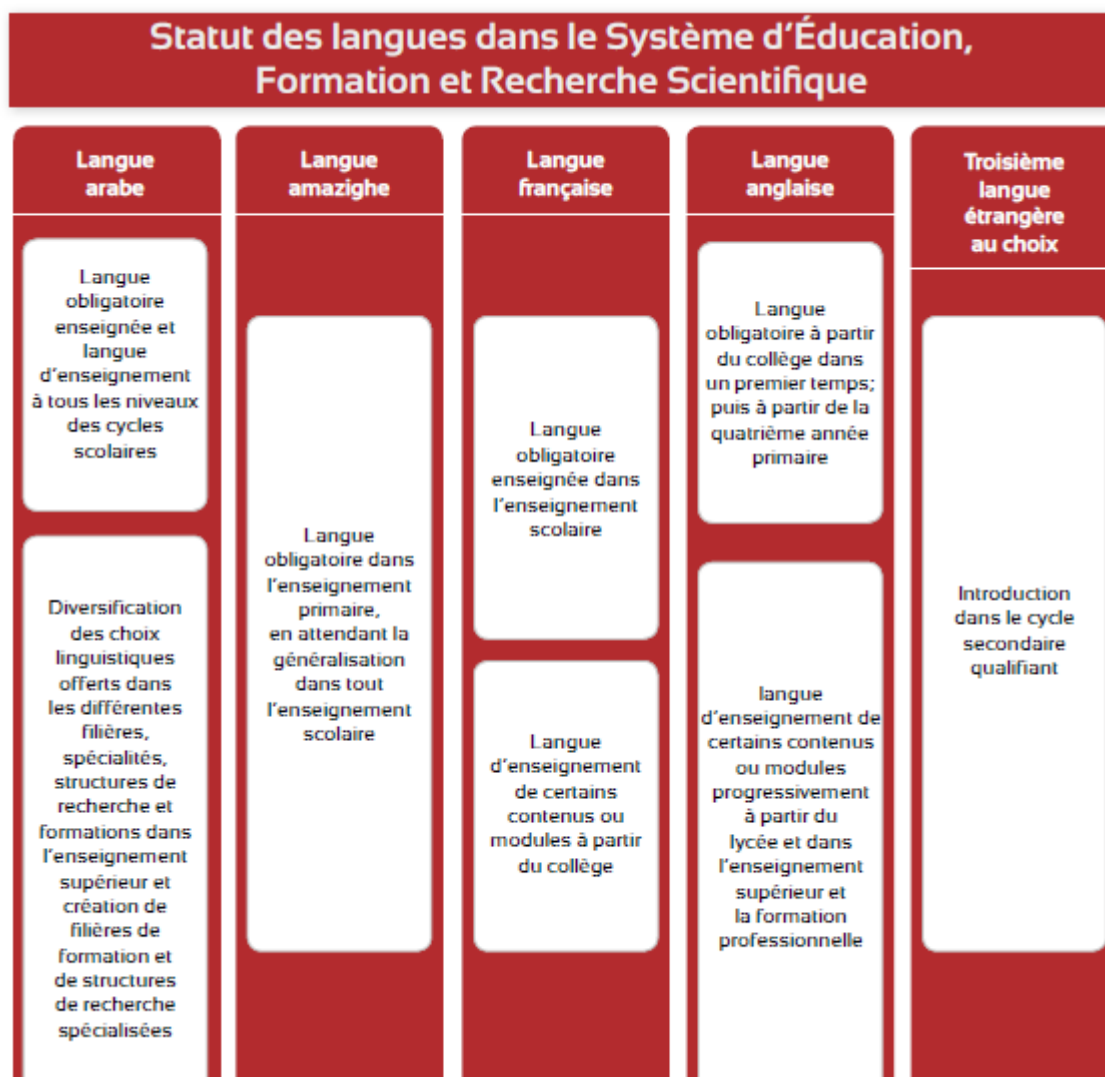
Statut des langues dans le Système d'Éducation, Formation et Recherche Scientifique

Langue arabe

Langue obligatoire enseignée et langue d'enseignement à tous les niveaux des cycles scolaires

Diversification des choix linguistiques offerts dans les différentes filières, spécialités, structures de recherche et formations dans l'enseignement supérieur et création de filières de formation et de structures de recherche spécialisées

Langue amazighe

Langue obligatoire dans l'enseignement primaire, en attendant la généralisation dans tout l'enseignement scolaire

Langue française

Langue obligatoire enseignée dans l'enseignement scolaire

Langue d'enseignement de certains contenus ou modules à partir du collège

Langue anglaise

Langue obligatoire à partir du collège dans un premier temps; puis à partir de la quatrième année primaire

langue d'enseignement de certains contenus ou modules progressivement à partir du lycée et dans l'enseignement supérieur et la formation professionnelle

Troisième langue étrangère au choix

Introduction dans le cycle secondaire qualifiant